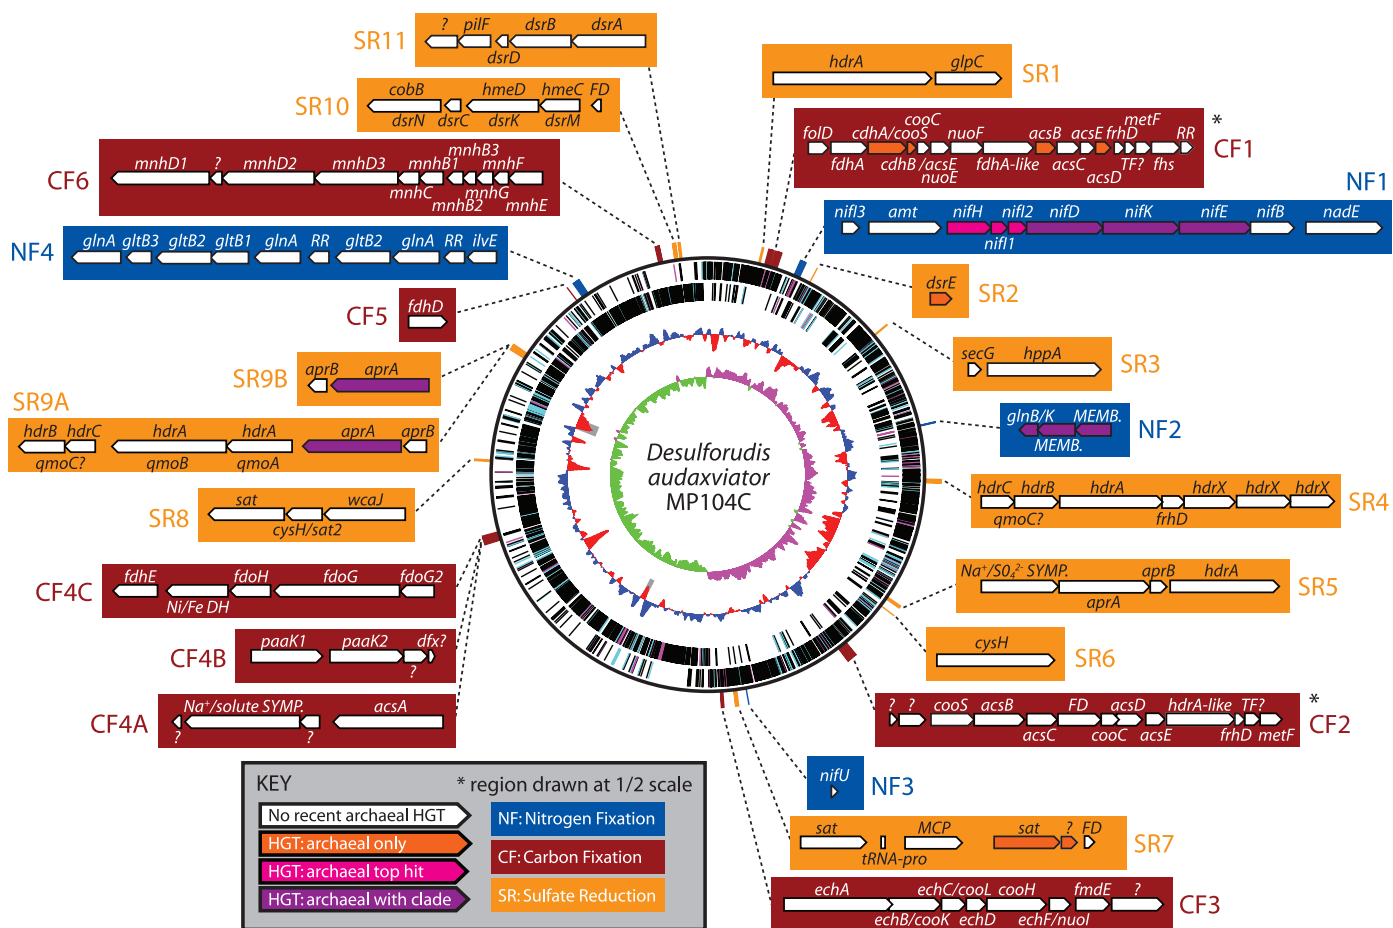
SR11
? pilF dsrB dsrA
dsrD

SR10
cobB hmeD hmeC FD
dsrN dsrC dsrK dsrM

CF6
mnhD1 ? mnhD2 mnhD3 mnhB3 mnhB1 mnhF
mnhC mnhG mnhB2 mnhE

NF4
glnA gltB3 gltB2 gltB1 glnA RR gltB2 glnA RR ilvE

CF5
fdhD

SR9B
aprB aprA

SR9A
hdrB hdrC hdrA hdrA aprA aprB
qmoC? qmoB qmoA

SR8
sat wcaJ
cysH/sat2

CF4C
fdhE fdoH fdoG fdoG2
Ni/Fe DH

CF4B
paaK1 paaK2 dfx?
?

CF4A
Na⁺/solute SYMP. acsA
? ?

SR1
hdrA glpC

CF1 *
cooC metF
folD cdhA/cooS nuoF acsB acsE frhD RR
fdhA cdhB/acsE fdhA-like acsC TF? fhs
nuoE acsD

NF1
nifI3 amt nifH nifI2 nifD nifK nifE nifB nadE
nifI1

SR2
dsrE

SR3
secG hppA

NF2
glnB/K MEMB.
MEMB.

SR4
hdrC hdrB hdrA hdrX hdrX hdrX
qmoC? frhD

SR5
Na⁺/$SO_4^{2-}$ SYMP. aprB hdrA
aprA

SR6
cysH

CF2 *
? ? cooS acsB FD acsD hdrA-like TF?
acsC cooC acsE frhD metF

Desulforudis audaxviator MP104C

NF3
nifU

SR7
sat MCP sat ? FD
tRNA-pro

CF3
echA echC/cooL cooH fmdE ?
echB/cooK echD echF/nuoI

KEY
* region drawn at 1/2 scale
No recent archaeal HGT
HGT: archaeal only
HGT: archaeal top hit
HGT: archaeal with clade
NF: Nitrogen Fixation
CF: Carbon Fixation
SR: Sulfate Reduction